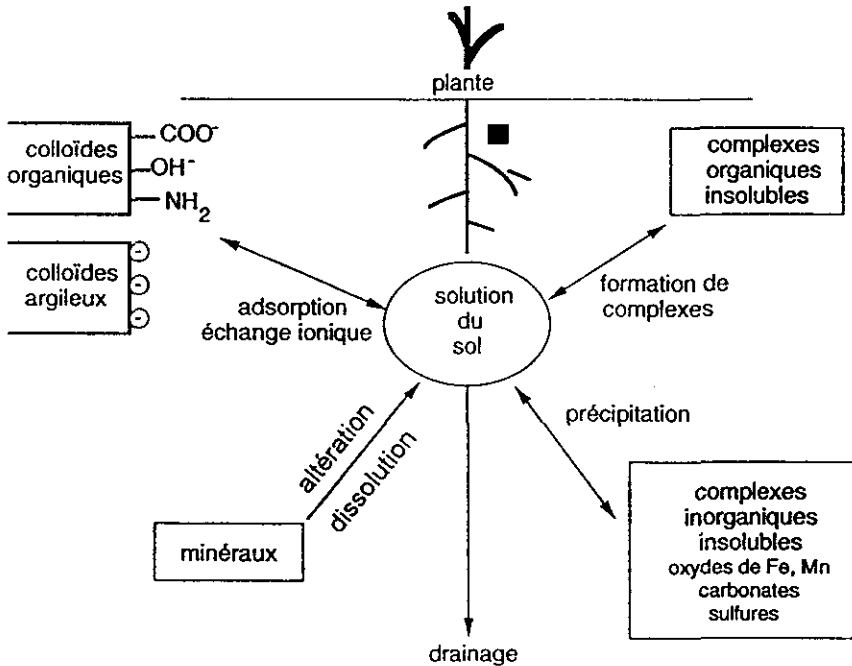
plante

colloïdes organiques
$COO^-$
$OH^-$
$NH_2$

colloïdes argileux
-
-
-

complexes organiques insolubles

adsorption échange ionique

solution du sol

formation de complexes

altération

dissolution

précipitation

minéraux

complexes inorganiques insolubles
oxydes de Fe, Mn
carbonates
sulfures

drainage